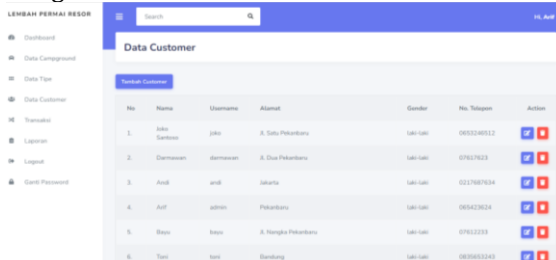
LEMBAH PERMAI RESOR

Dashboard
Data Campground
Data Tipe
Data Customer
Transaksi
Laporan
Logout
Ganti Password

Search

Hi, Arif

Data Customer

Tambah Customer

| No | Nama | Username | Alamat | Gender | No. Telepon | Action |
|---|---|---|---|---|---|---|
| 1. | Joko Santoso | joko | Jl. Satu Pekanbaru | laki-laki | 0653246512 | |
| 2. | Darmawan | darmawan | Jl. Dua Pekanbaru | laki-laki | 07617623 | |
| 3. | Andi | andi | Jakarta | laki-laki | 0217687634 | |
| 4. | Arif | admin | Pekanbaru | laki-laki | 065423624 | |
| 5. | Bayu | bayu | Jl. Nangka Pekanbaru | laki-laki | 07612233 | |
| 6. | Toni | toni | Bandung | laki-laki | 0835655243 | |